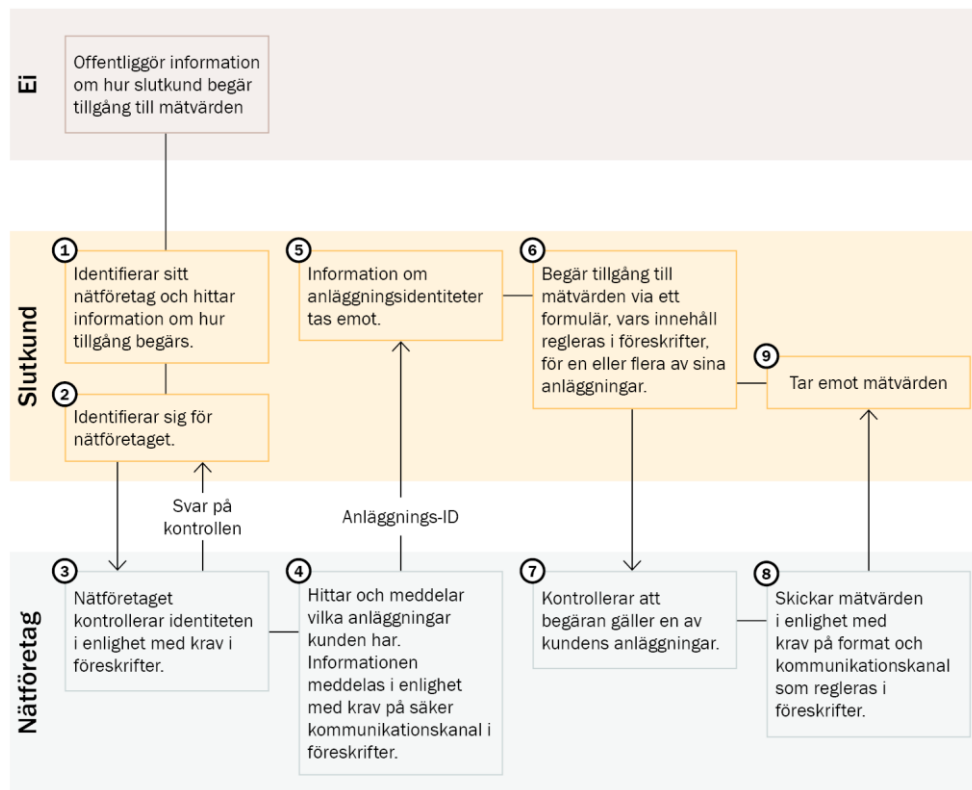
Ei

Offentliggör information om hur slutkund begär tillgång till mätvärden

Slutkund

1
Identifierar sitt nätföretag och hittar information om hur tillgång begärs.

2
Identifierar sig för nätföretaget.

5
Information om anläggningsidentiteter tas emot.

6
Begär tillgång till mätvärden via ett formulär, vars innehåll regleras i föreskrifter, för en eller flera av sina anläggningar.

9
Tar emot mätvärden

Svar på kontrollen

Anläggnings-ID

Nätföretag

3
Nätföretaget kontrollerar identiteten i enlighet med krav i föreskrifter.

4
Hittar och meddelar vilka anläggningar kunden har. Informationen meddelas i enlighet med krav på säker kommunikationskanal i föreskrifter.

7
Kontrollerar att begäran gäller en av kundens anläggningar.

8
Skickar mätvärden i enlighet med krav på format och kommunikationskanal som regleras i föreskrifter.